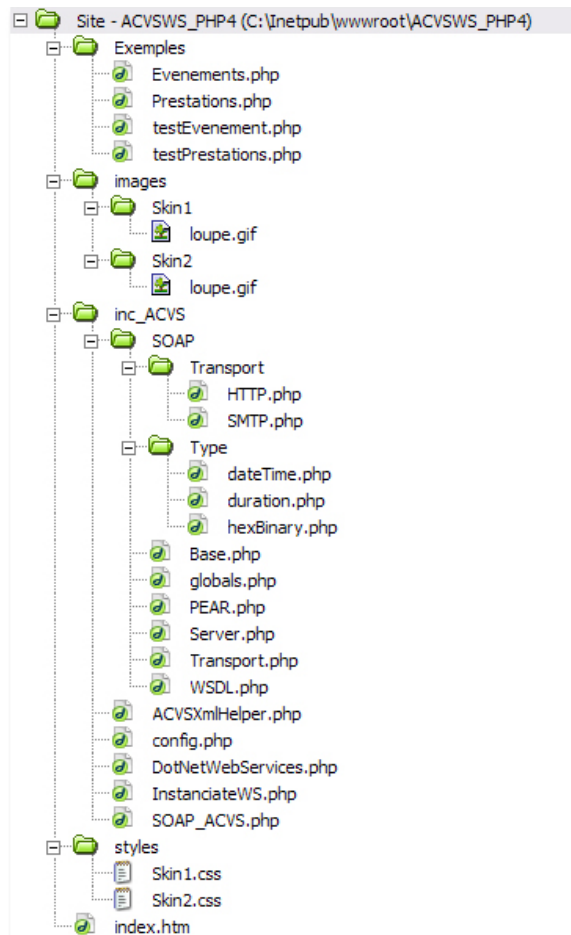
Site - ACVSWS_PHP4 (C:\Inetpub\wwwroot\ACVSWS_PHP4)
Exemples
Evenements.php
Prestations.php
testEvenement.php
testPrestations.php
images
Skin1
loupe.gif
Skin2
loupe.gif
inc_ACVS
SOAP
Transport
HTTP.php
SMTP.php
Type
dateTime.php
duration.php
hexBinary.php
Base.php
globals.php
PEAR.php
Server.php
Transport.php
WSDL.php
ACVSXmlHelper.php
config.php
DotNetWebServices.php
InstanciateWS.php
SOAP_ACVS.php
styles
Skin1.css
Skin2.css
index.htm